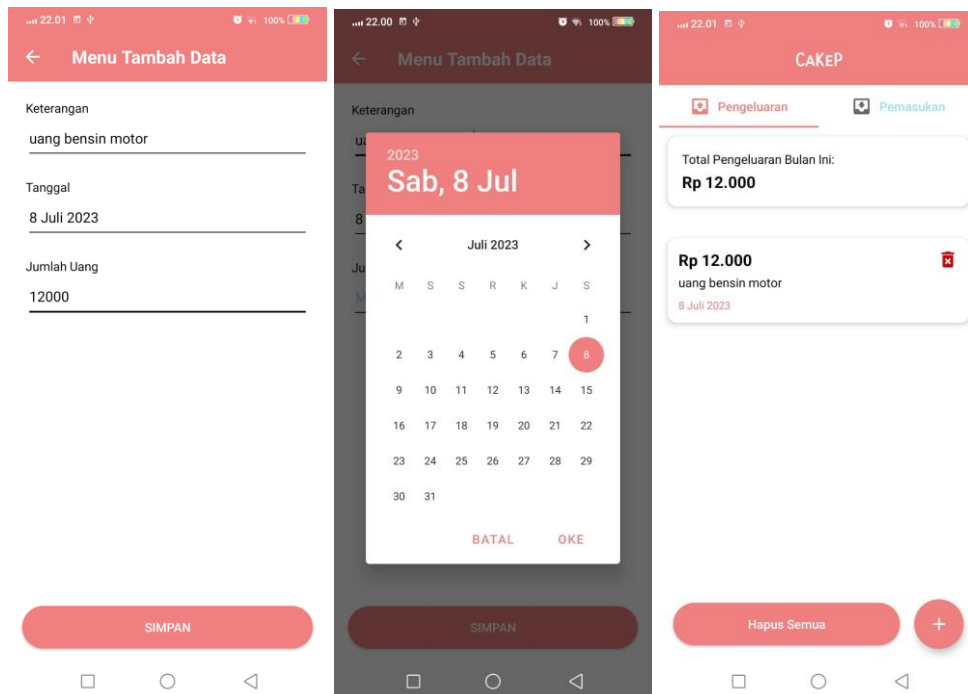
22.01 100%

Menu Tambah Data

Keterangan

uang bensin motor

Tanggal

8 Juli 2023

Jumlah Uang

12000

SIMPAN

22.00 100%

Menu Tambah Data

Keterangan

Ta

8

Ju

2023

Sab, 8 Jul

Juli 2023

| M | S | S | R | K | J | S |
|---|---|---|---|---|---|---|
| | | | | | | 1 |
| 2 | 3 | 4 | 5 | 6 | 7 | 8 |
| 9 | 10 | 11 | 12 | 13 | 14 | 15 |
| 16 | 17 | 18 | 19 | 20 | 21 | 22 |
| 23 | 24 | 25 | 26 | 27 | 28 | 29 |
| 30 | 31 | | | | | |

BATAL OKE

SIMPAN

22.01 100%

CAKEP

Pengeluaran Pemasukan

Total Pengeluaran Bulan Ini:

Rp 12.000

Rp 12.000

uang bensin motor

8 Juli 2023

Hapus Semua

+